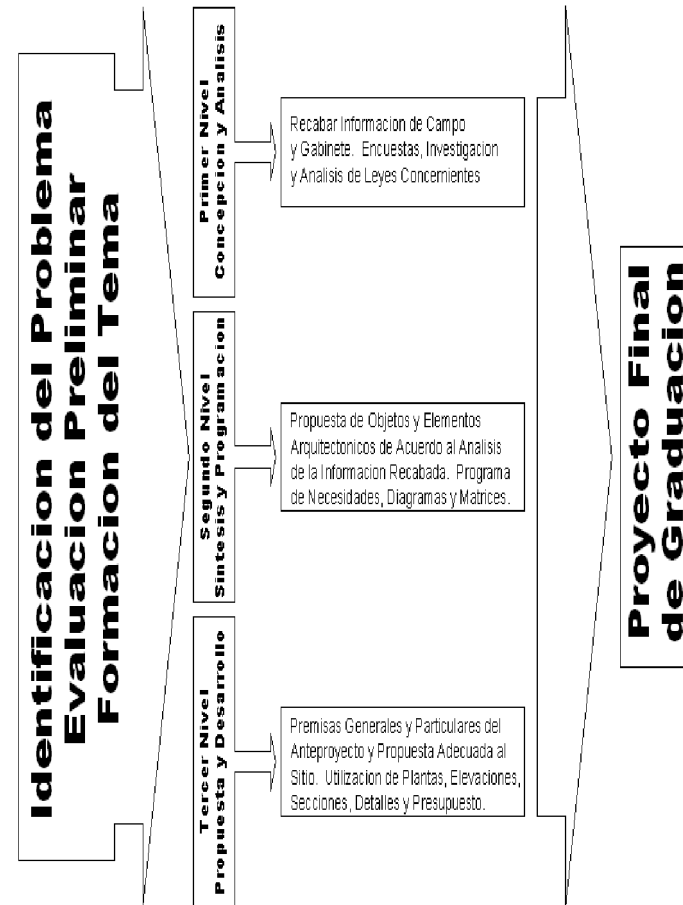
Identificacion del Problema
Evaluacion Preliminar
Formacion del Tema

Primer Nivel
Concepcion y Analisis

Recabar Informacion de Campo y Gabinete. Encuestas, Investigacion y Analisis de Leyes Concernientes

Segundo Nivel
Sintesis y Programacion

Propuesta de Objetos y Elementos Arquitectonicos de Acuerdo al Analisis de la Informacion Recabada. Programa de Necesidades, Diagramas y Matrices.

Tercer Nivel
Propuesta y Desarrollo

Premisas Generales y Particulares del Anteproyecto y Propuesta Adecuada al Sitio. Utilizacion de Plantas, Elevaciones, Secciones, Detalles y Presupuesto.

Proyecto Final
de Graduacion